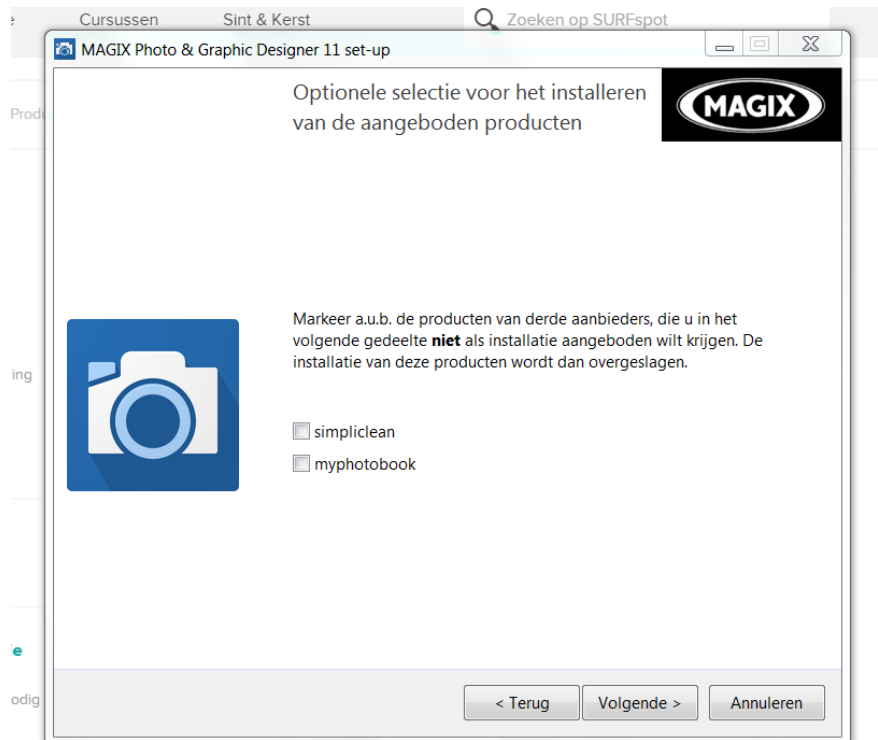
e Cursussen Sint & Kerst Zoeken op SURFspot

Prod

ing

e

odig

MAGIX Photo & Graphic Designer 11 set-up

Optionele selectie voor het installeren van de aangeboden producten

MAGIX

Markeer a.u.b. de producten van derde aanbieders, die u in het volgende gedeelte **niet** als installatie aangeboden wilt krijgen. De installatie van deze producten wordt dan overgeslagen.

simpliclean

myphotobook

< Terug Volgende > Annuleren